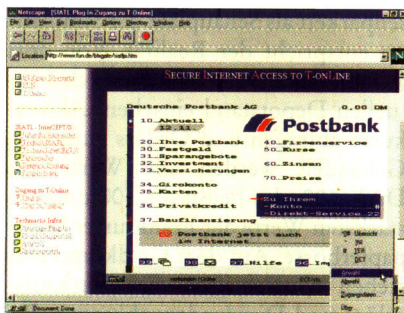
Netscape - [ISATL Plug-In Zugang zu T-Online]

File Edit View Go Bookmarks Options Directory Window Help

Location: http://www.fun.de/blagobr/sudja.htm

SECURE INTERNET ACCESS TO T-ONLINE

Deutsche Postbank AG 0,00 DM

10.Aktuell

Postbank

20.Ihre Postbank
30.Festgeld
31.Sparangebote
32.Investment
33.Versicherungen

40.Firmenservice
50.Kurse
60.Zinsen
70.Preise

34.Girokonto
35.Karten
36.Privatkredit
37.Baufinanzierung

Zu Ihrem
Konto
Direkt-Service 22

Postbank jetzt auch
in Internet

Hilfe

ISATL - InterCEPT-G

Zugang zu T-Online

Technische Infos

Document: Done